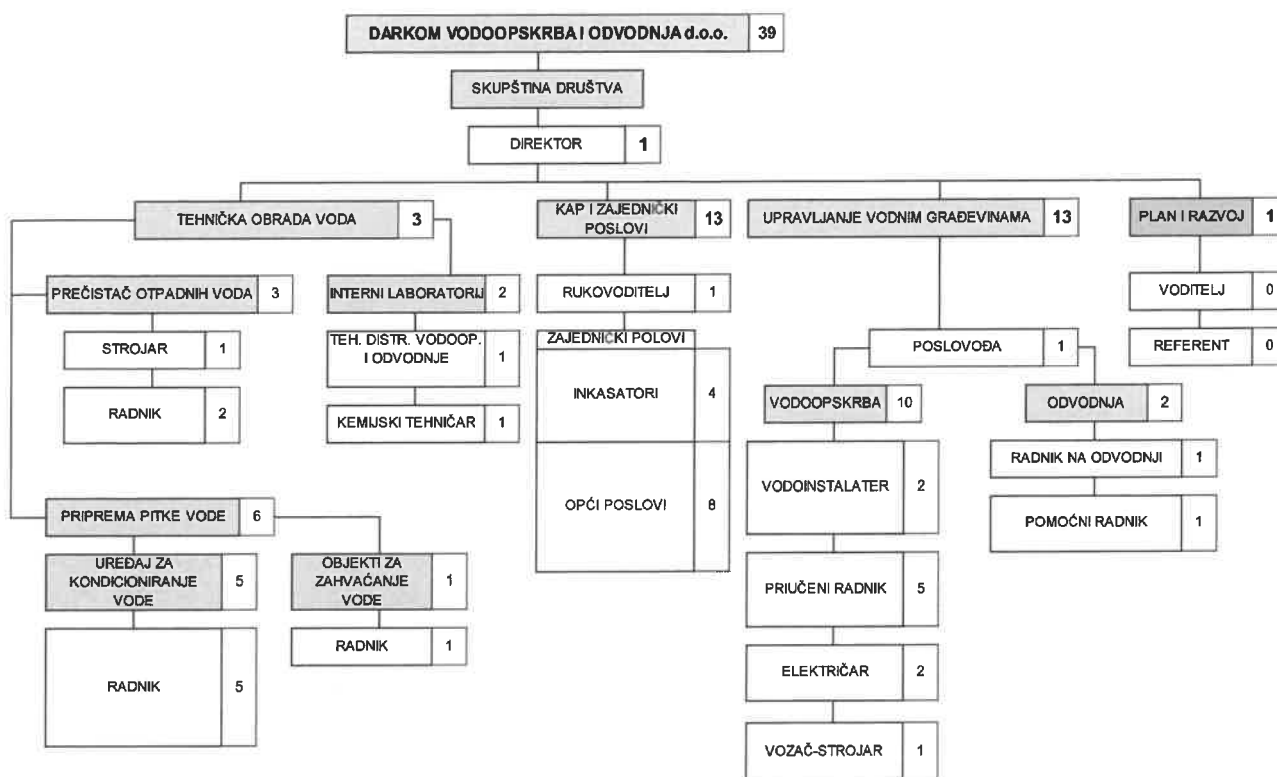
DARKOM VODOOPSKRBA I ODVODNJA d.o.o. 39

SKUPŠTINA DRUŠTVA

DIREKTOR 1

TEHNIČKA OBRADA VODA 3

PREČISTAČ OTPADNIH VODA 3

STROJAR 1

RADNIK 2

INTERNI LABORATORIJ 2

TEH. DISTR. VODOOP. I ODVODNJE 1

KEMIJSKI TEHNIČAR 1

PRIPREMA PITKE VODE 6

UREĐAJ ZA KONDICIONIRANJE VODE 5

RADNIK 5

OBJEKTI ZA ZAHVAĆANJE VODE 1

RADNIK 1

KAP I ZAJEDNIČKI POSLOVI 13

RUKOVODITELJ 1

ZAJEDNIČKI POLOVI

INKASATORI 4

OPĆI POSLOVI 8

UPRAVLJANJE VODNIM GRAĐEVINAMA 13

POSLOVOĐA 1

VODOOPSKRBA 10

VODOINSTALATER 2

PRIUČENI RADNIK 5

ELEKTRIČAR 2

VOZAČ-STROJAR 1

ODVODNJA 2

RADNIK NA ODVODNJI 1

POMOĆNI RADNIK 1

PLAN I RAZVOJ 1

VODITELJ 0

REFERENT 0